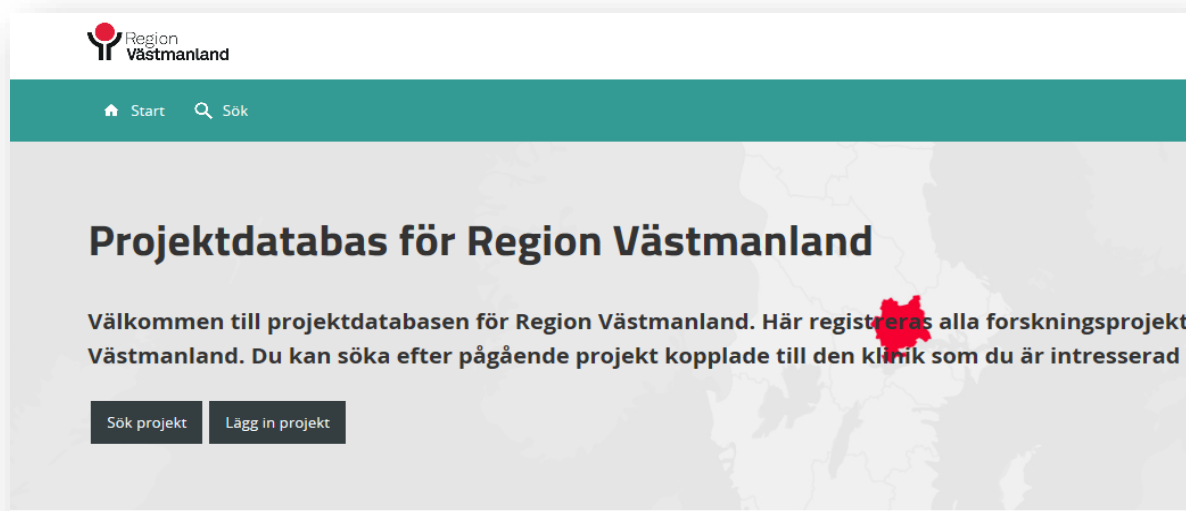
Region Västmanland

Start Sök

Projektdatabas för Region Västmanland

Välkommen till projektdatabasen för Region Västmanland. Här registreras alla forskningsprojekt Västmanland. Du kan söka efter pågående projekt kopplade till den klinik som du är intresserad

Sök projekt
Lägg in projekt